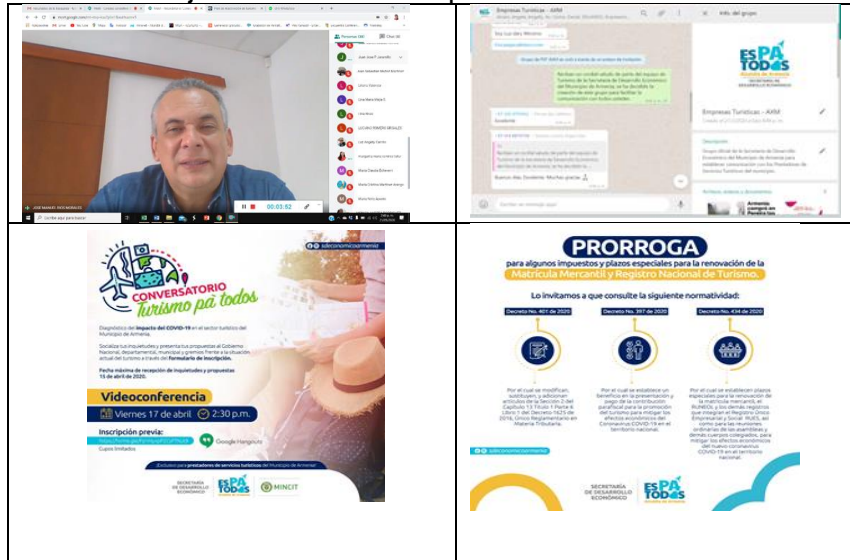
00:03:52

Empresas Turísticas - AFM

Info. del grupo

ES PA TODOS

Empresas Turísticas - AFM

Descripción

CONVERSATORIO Turismo pa' todos

Diagnóstico del Impacto del COVID-19 en el sector turístico del Municipio de Armenia.

Socializa tus inquietudes y presenta tus propuestas al Gobierno Nacional, departamental, municipal y gremios frente a la situación actual del turismo a través del formulario de inscripción.

Fecha máxima de recepción de inquietudes y propuestas 15 de abril de 2020.

Videoconferencia

Viernes 17 de abril 2:30 p.m.

Inscripción previa:

Cupos limitados

Google Hangouts

SECRETARÍA DE DESARROLLO ECONÓMICO

ES PA TODOS

MINCIT

PRORROGA

para algunos impuestos y plazos especiales para la renovación de la Matrícula Mercantil y Registro Nacional de Turismo.

Lo invitamos a que consulte la siguiente normatividad:

| Decreto No. 401 de 2020 | Decreto No. 397 de 2020 | Decreto No. 434 de 2020 |
|---|---|---|
| Por el cual se modifican, sustituyen, y adicionan artículos de la Sección 2 del Capítulo 13 Título 1 Parte 6 Libro 1 del Decreto 1625 de 2016, Único Reglamentario en Materia Tributaria. | Por el cual se establece un beneficio en la presentación y pago de la contribución parafiscal para la promoción del turismo para mitigar los efectos económicos del Coronavirus COVID-19 en el territorio nacional. | Por el cual se establecen plazos especiales para la renovación de la matrícula mercantil, el RUNEOL y los demás registros que integran el Registro Único Empresarial y Social RUES, así como para las reuniones ordinarias de las asambleas y demás cuerpos colegiados, para mitigar los efectos económicos del nuevo coronavirus COVID-19 en el territorio nacional. |

SECRETARÍA DE DESARROLLO ECONÓMICO

ES PA TODOS